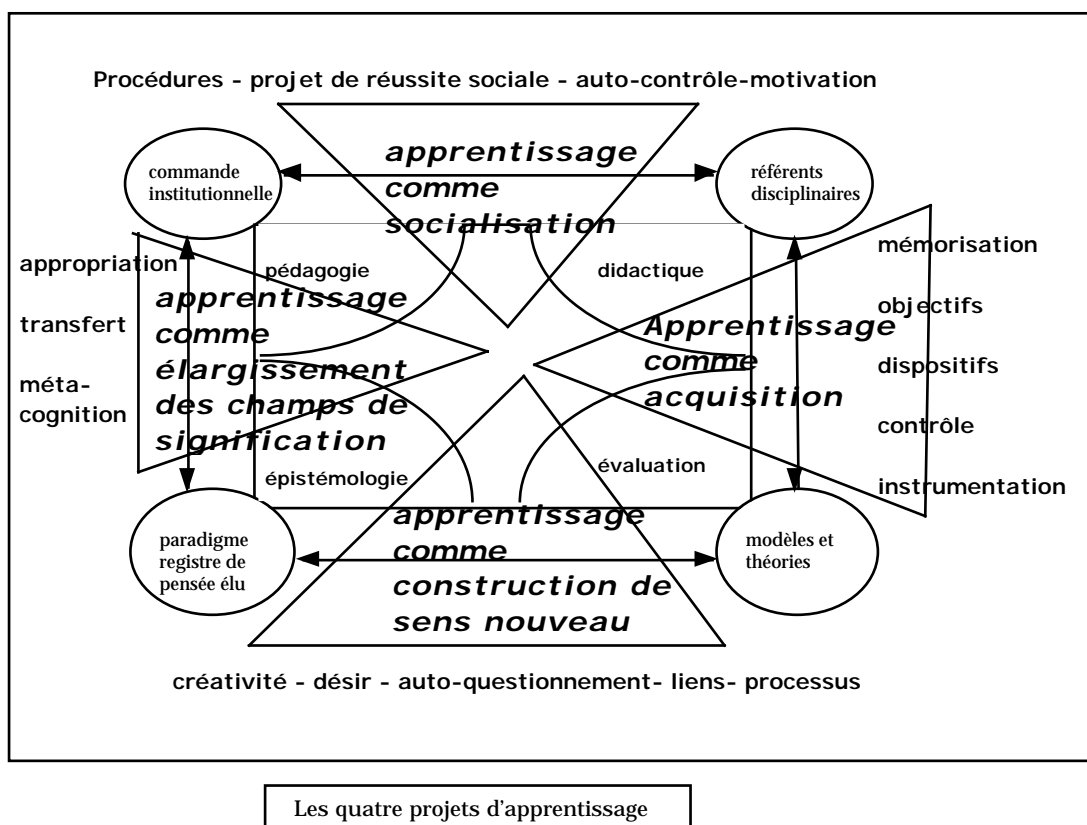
Procédures - projet de réussite sociale - auto-contrôle-motivation

commande institutionnelle

apprentissage comme socialisation

référents disciplinaires

appropriation

transfert

méta-cognition

pédagogie

apprentissage comme élargissement des champs de signification

didactique

Apprentissage comme acquisition

mémorisation

objectifs

dispositifs

contrôle

instrumentation

épistémologie

évaluation

paradigme registre de pensée élu

apprentissage comme construction de sens nouveau

modèles et théories

créativité - désir - auto-questionnement- liens- processus

Les quatre projets d'apprentissage